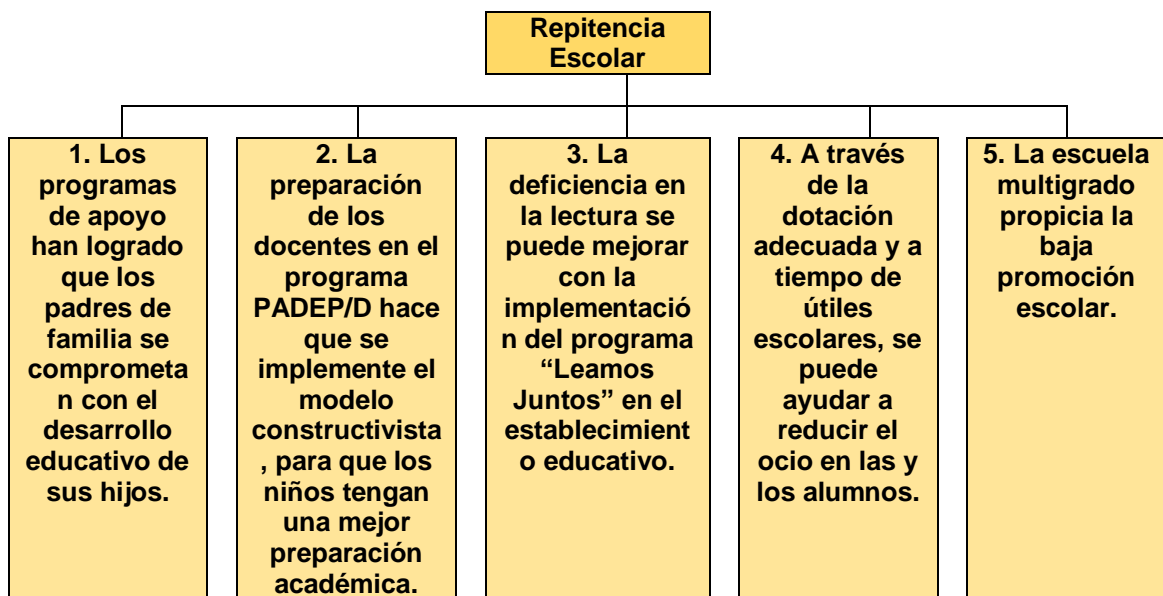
Repitencia Escolar

1. Los programas de apoyo han logrado que los padres de familia se comprometan con el desarrollo educativo de sus hijos.

2. La preparación de los docentes en el programa PADEP/D hace que se implemente el modelo constructivista, para que los niños tengan una mejor preparación académica.

3. La deficiencia en la lectura se puede mejorar con la implementación del programa "Leamos Juntos" en el establecimiento educativo.

4. A través de la dotación adecuada y a tiempo de útiles escolares, se puede ayudar a reducir el ocio en las y los alumnos.

5. La escuela multigrado propicia la baja promoción escolar.